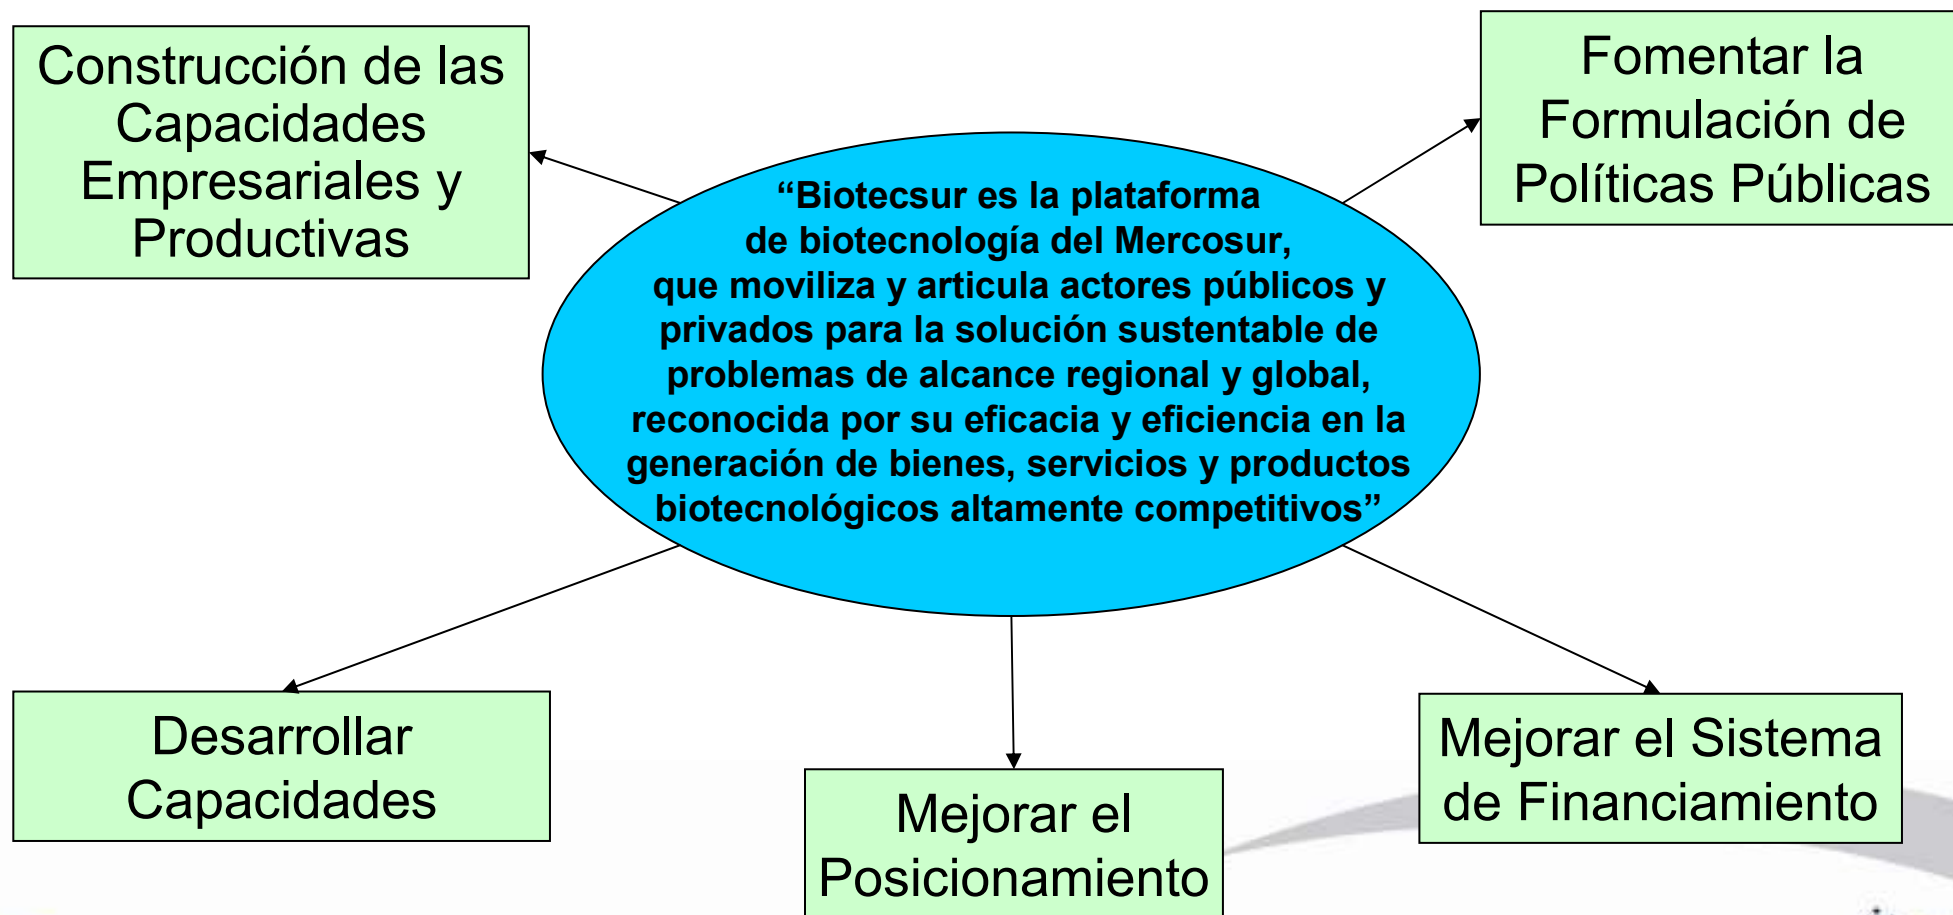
Construcción de las Capacidades Empresariales y Productivas

Fomentar la Formulación de Políticas Públicas

“Biotecsur es la plataforma de biotecnología del Mercosur, que moviliza y articula actores públicos y privados para la solución sustentable de problemas de alcance regional y global, reconocida por su eficacia y eficiencia en la generación de bienes, servicios y productos biotecnológicos altamente competitivos”

Desarrollar Capacidades

Mejorar el Posicionamiento

Mejorar el Sistema de Financiamiento